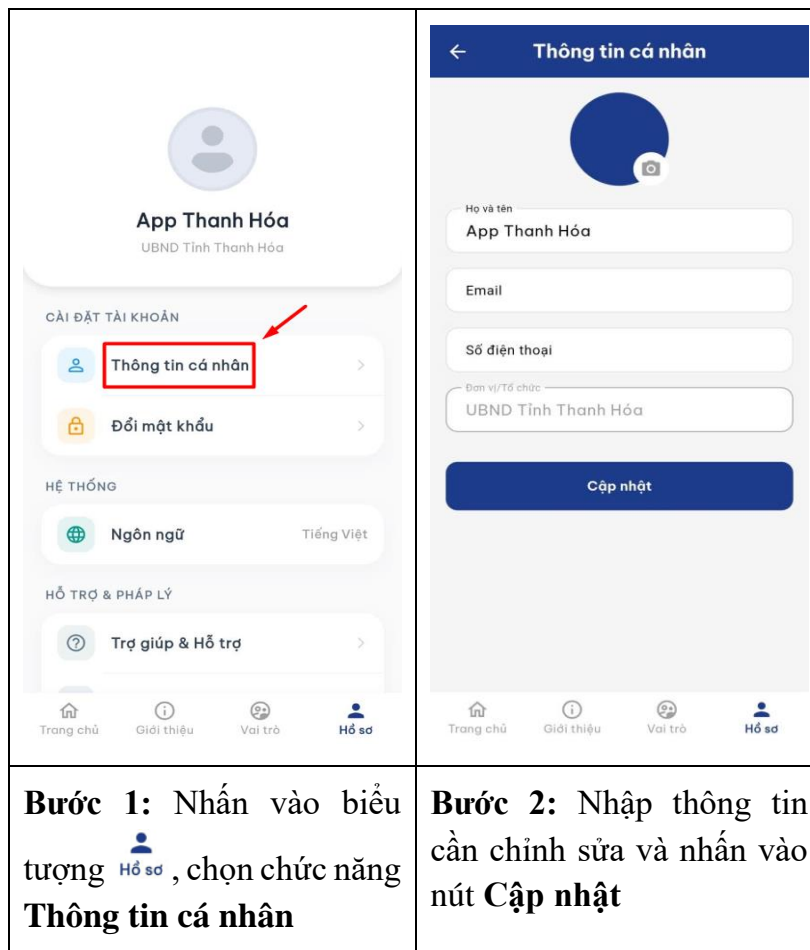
| | |
|---|---|
| App Thanh Hóa<br>UBND Tỉnh Thanh Hóa<br>CÀI ĐẶT TÀI KHOẢN<br>Thông tin cá nhân<br>Đổi mật khẩu<br>HỆ THỐNG<br>Ngôn ngữ Tiếng Việt<br>HỖ TRỢ & PHÁP LÝ<br>Trợ giúp & Hỗ trợ<br>Trang chủ Giới thiệu Vai trò Hồ sơ | Thông tin cá nhân<br>Họ và tên<br>App Thanh Hóa<br>Email<br>Số điện thoại<br>Đơn vị/Tổ chức<br>UBND Tỉnh Thanh Hóa<br>Cập nhật<br>Trang chủ Giới thiệu Vai trò Hồ sơ |
| **Bước 1:** Nhấn vào biểu tượng Hồ sơ, chọn chức năng **Thông tin cá nhân** | **Bước 2:** Nhập thông tin cần chỉnh sửa và nhấn vào nút **Cập nhật** |